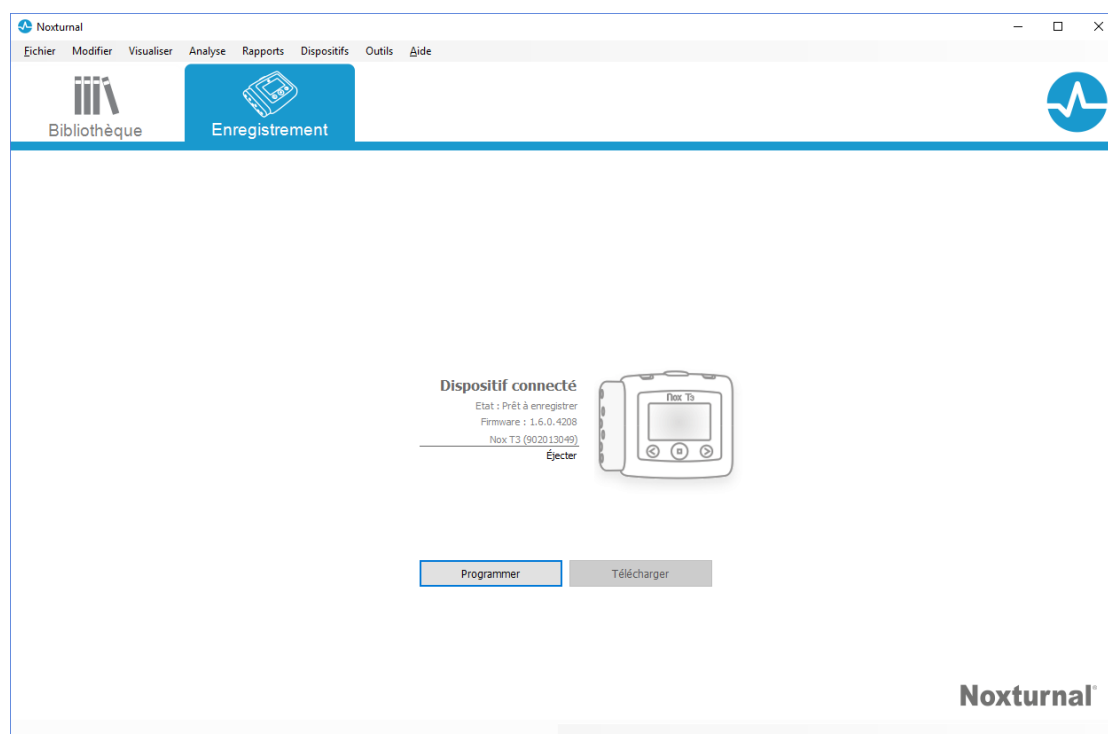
Noxturnal

Fichier Modifier Visualiser Analyse Rapports Dispositifs Outils Aide

Bibliothèque

Enregistrement

Dispositif connecté

Etat : Prêt à enregistrer

Firmware : 1.6.0.4208

Nox T3 (902013049)

Éjecter

Nox T3

Programmer

Télécharger

Noxturnal®